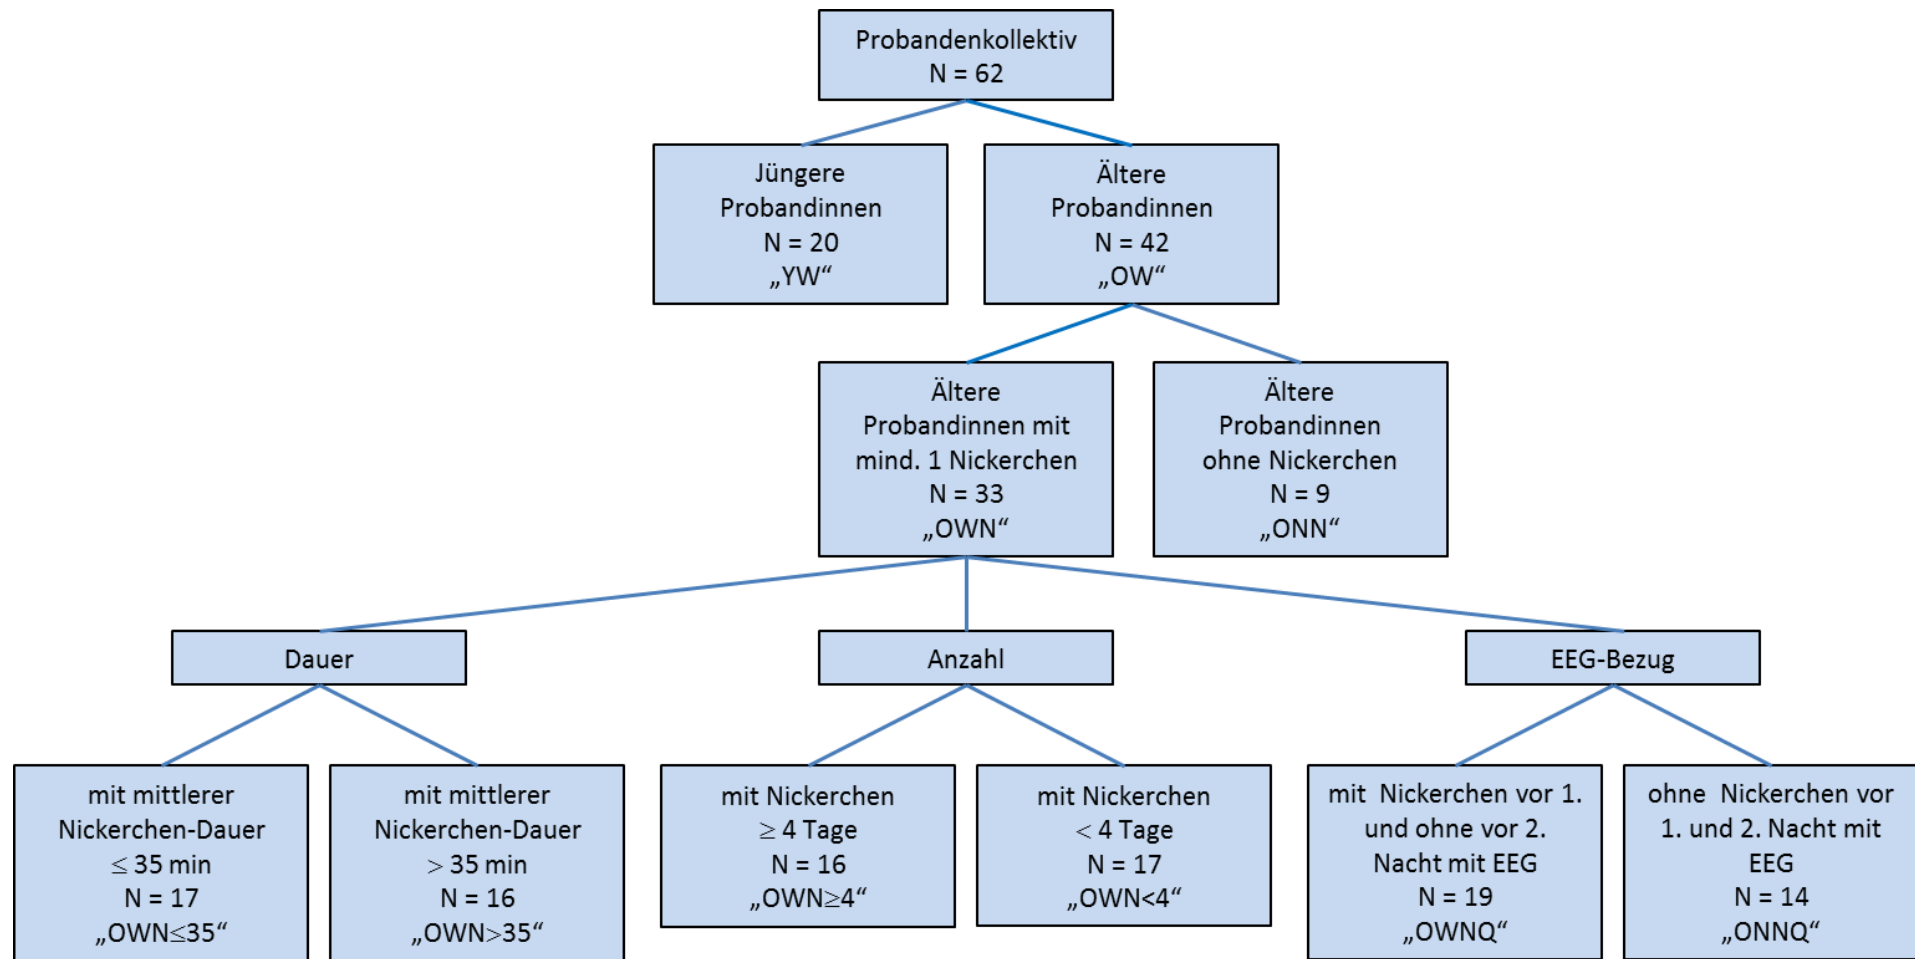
Probandenkollektiv
N = 62

Jüngere Probandinnen
N = 20
„YW“

Ältere Probandinnen
N = 42
„OW“

Ältere Probandinnen mit mind. 1 Nickerchen
N = 33
„OWN“

Ältere Probandinnen ohne Nickerchen
N = 9
„ONN“

Dauer

Anzahl

EEG-Bezug

mit mittlerer Nickerchen-Dauer
$\leq$ 35 min
N = 17
„OWN$\leq$35“

mit mittlerer Nickerchen-Dauer
> 35 min
N = 16
„OWN>35“

mit Nickerchen
$\geq$ 4 Tage
N = 16
„OWN$\geq$4“

mit Nickerchen
< 4 Tage
N = 17
„OWN<4“

mit Nickerchen vor 1. und ohne vor 2. Nacht mit EEG
N = 19
„OWNQ“

ohne Nickerchen vor 1. und 2. Nacht mit EEG
N = 14
„ONNQ“